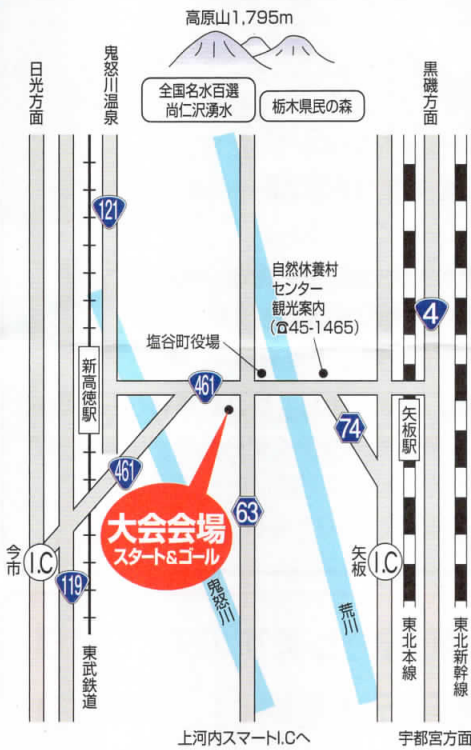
高原山1,795m

全国名水百選
尚仁沢湧水

栃木県民の森

日光方面

鬼怒川温泉

黒磯方面

121

自然休養村
センター
観光案内
(☎45-1465)

4

塩谷町役場

新高徳駅

461

74

矢板駅

461

大会会場
スタート&ゴール

63

今市 I.C

矢板 I.C

119

鬼怒川

荒川

東武鉄道

東北本線

東北新幹線

上河内スマートI.Cへ

宇都宮方面